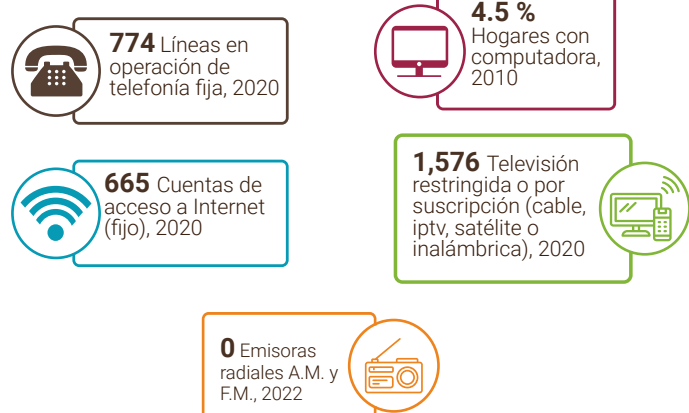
**774** Líneas en operación de telefonía fija, 2020

**4.5 %** Hogares con computadora, 2010

**665** Cuentas de acceso a Internet (fijo), 2020

**1,576** Televisión restringida o por suscripción (cable, iptv, satélite o inalámbrica), 2020

**0** Emisoras radiales A.M. y F.M., 2022